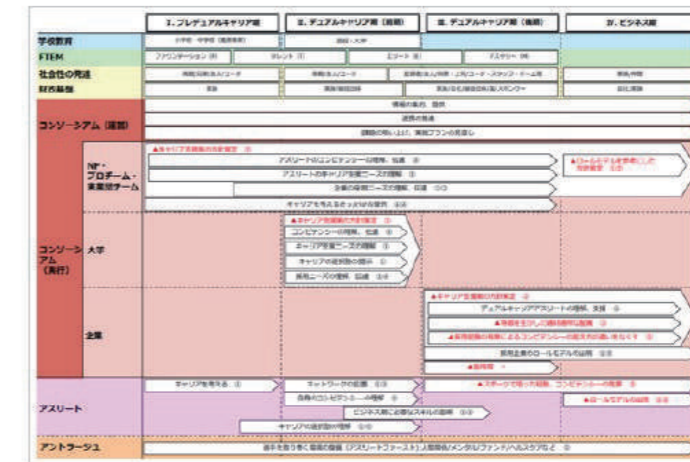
| | I. プレデュアルキャリア期 | II. デュアルキャリア期（前期） | III. デュアルキャリア期（後期） | IV. ビジネス期 |
|---|---|---|---|---|
| 学校教育 | 小学校・中学校（義務教育） | 高校・大学 | | |
| FTEM | ファウンデーション（F） | タレント（T） | エリート（E） | マスタリー（M） |
| 社会性の発達 | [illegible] | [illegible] | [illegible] | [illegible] |
| 財政基盤 | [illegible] | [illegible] | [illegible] | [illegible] |

コンソーシアム（運営）
情報の集約、提供
課題の発信
課題の明確化と実施プランの見直し

コンソーシアム（実行）

NF・プロチーム・実業団チーム
▲キャリア支援策の改善提案 ③
アスリートのコンピテンシーの理解、伝達 ③
アスリートのキャリア支援ニーズの理解 ③
企業の採用ニーズの理解、伝達 ③
キャリアを考えるきっかけの提供 ③
▲ロールモデルを参考にした改善提案 ③

大学
▲キャリア支援策の改善提案 ③
コンピテンシーの理解、伝達 ③
キャリア支援ニーズの理解 ③
キャリアの選択肢の提示 ③
採用ニーズの理解、伝達 ③

企業
▲キャリア支援策の改善提案 ③
デュアルキャリアアスリートの理解、支援 ③
▲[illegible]
▲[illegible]
採用企業のロールモデルの活用 ③
▲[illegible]

アスリート
キャリアを考える ③
ネットワークの拡充 ③
自身のコンピテンシーの理解 ③
ビジネス等に必要なスキルの習得 ③
キャリアの選択肢の理解 ③
▲スポーツで培った経験、コンピテンシーの発揮 ③
▲ロールモデルの活用 ③

アントラージュ
選手を取り巻く環境の整備（アスリートファースト）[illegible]